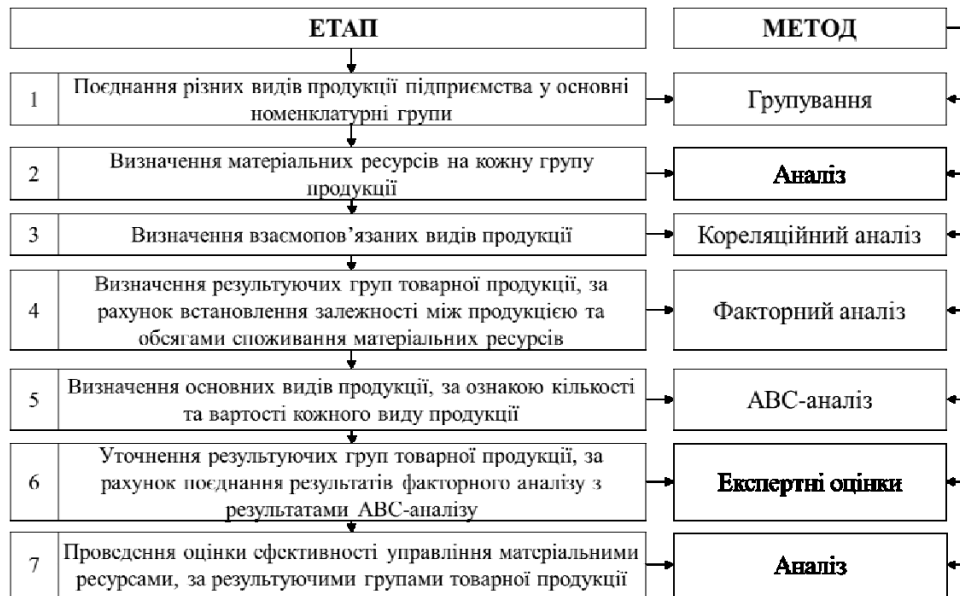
ЕТАП

МЕТОД

1 Поєднання різних видів продукції підприємства у основні номенклатурні групи

Групування

2 Визначення матеріальних ресурсів на кожну групу продукції

Аналіз

3 Визначення взаємопов'язаних видів продукції

Кореляційний аналіз

4 Визначення результуючих груп товарної продукції, за рахунок встановлення залежності між продукцією та обсягами споживання матеріальних ресурсів

Факторний аналіз

5 Визначення основних видів продукції, за ознакою кількості та вартості кожного виду продукції

АВС-аналіз

6 Уточнення результуючих груп товарної продукції, за рахунок поєднання результатів факторного аналізу з результатами АВС-аналізу

Експертні оцінки

7 Проведення оцінки ефективності управління матеріальними ресурсами, за результуючими групами товарної продукції

Аналіз